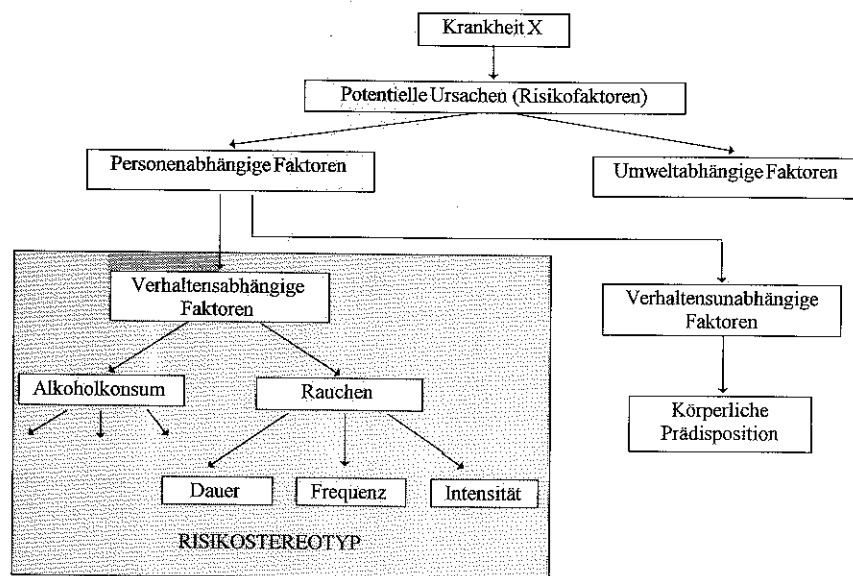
Krankheit X

Potentielle Ursachen (Risikofaktoren)

Personenabhängige Faktoren

Umweltabhängige Faktoren

Verhaltensabhängige Faktoren

Verhaltensunabhängige Faktoren

Alkoholkonsum

Rauchen

Körperliche Prädisposition

Dauer

Frequenz

Intensität

RISIKOSTEREOTYP